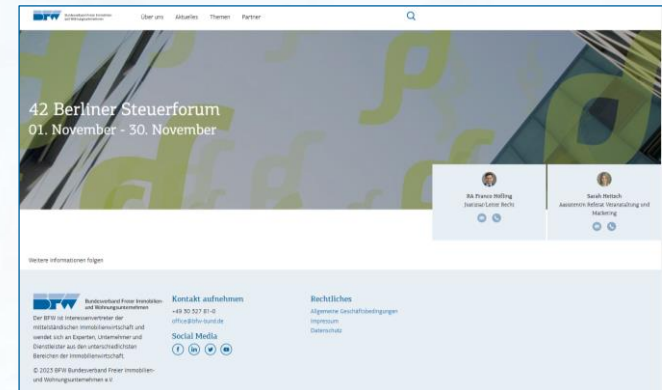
BFW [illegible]

Über uns Aktuelles Themen Partner

42 Berliner Steuerforum
01. November - 30. November

RA Franco Wölfing
Justiziar/Leiter Recht

Sarah Reitsch
Assistentin Referat Veranstaltung und Marketing

Weitere Informationen folgen

BFW Bundesverband Freier Immobilien- und Wohnungsunternehmen

Der BFW ist Interessenvertreter der mittelständischen Immobilienwirtschaft und wendet sich an Experten, Unternehmer und Dienstleister aus den unterschiedlichen Bereichen der Immobilienwirtschaft.

© 2023 BFW Bundesverband Freier Immobilien- und Wohnungsunternehmen e.V.

Kontakt aufnehmen
+49 30 327 81-0
office@bfw-bund.de

Social Media

Rechtliches
Allgemeine Geschäftsbedingungen
Impressum
Datenschutz